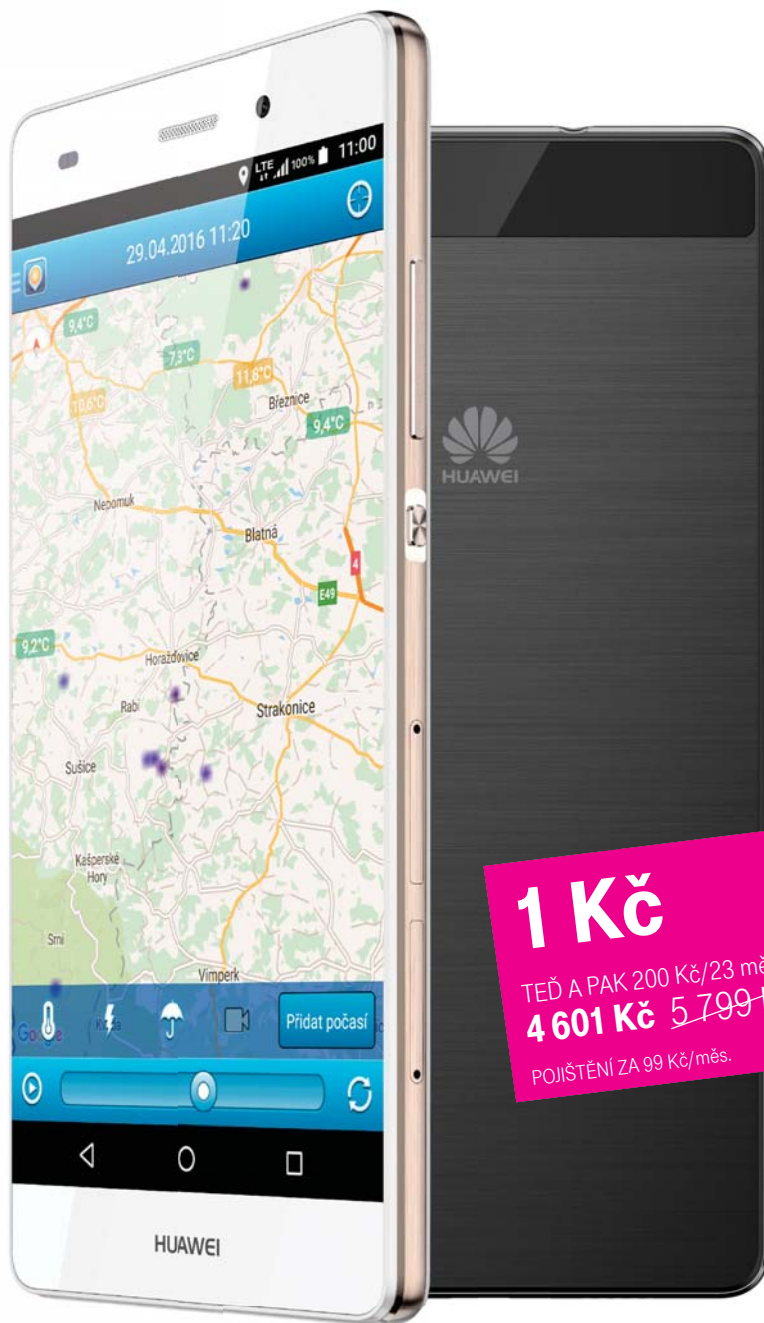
LTE 100% 11:00

29.04.2016 11:20

9,4°C

7,3°C

11,8°C

10,6°C

Březnice

9,4°C

Nepomuk

Blatná

4

E49

9,2°C

Horažďovice

Rabí

Strakonice

Sušice

Kašperské Hory

Srní

Vimperk

Google

Přidat počasí

HUAWEI

HUAWEI

1 Kč

TEĎ A PAK 200 Kč/23 mě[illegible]

4 601 Kč 5 799 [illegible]

POJIŠTĚNÍ ZA 99 Kč/měs.